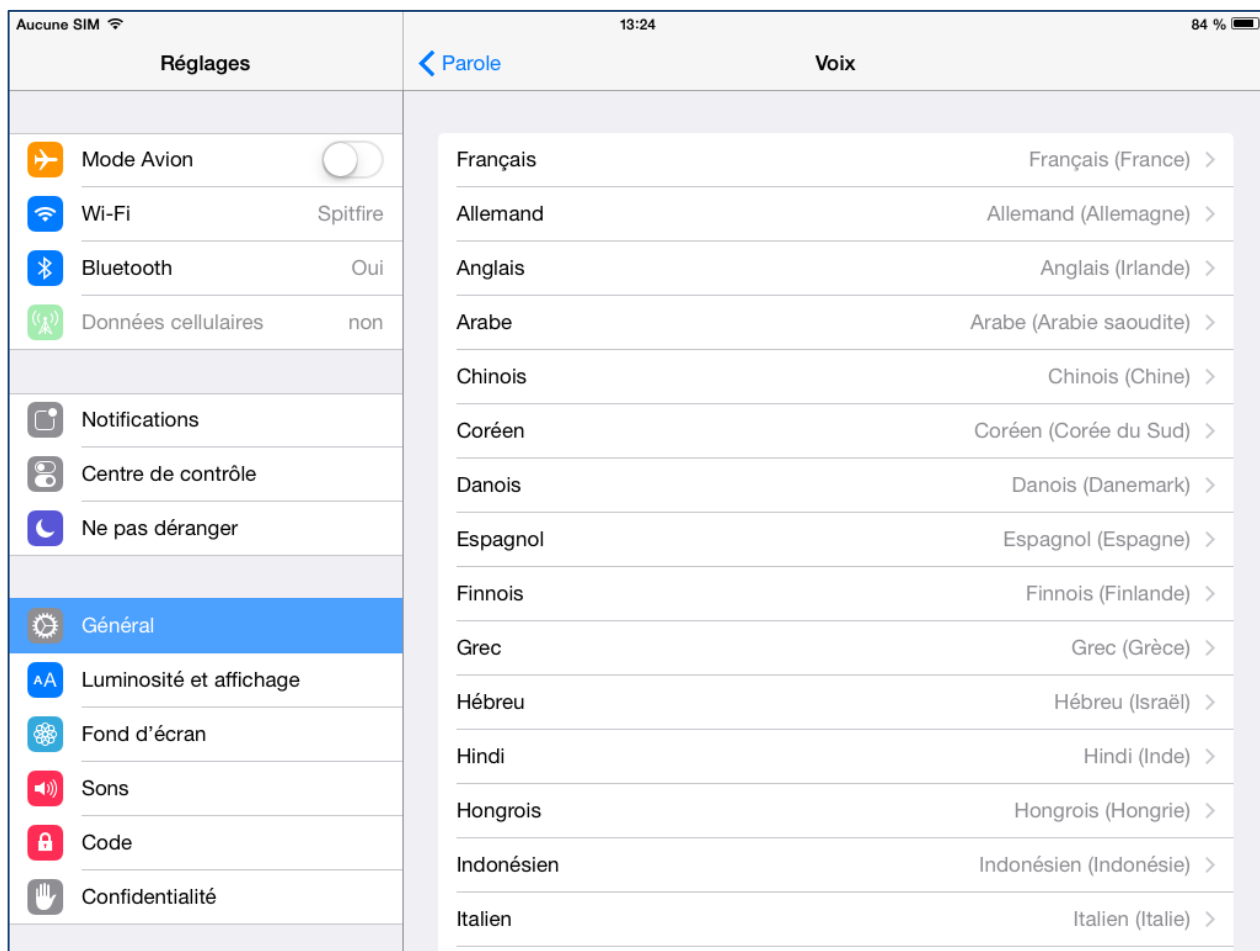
Aucune SIM
13:24
84 %

Réglages

Mode Avion
Wi-Fi Spitfire
Bluetooth Oui
Données cellulaires non

Notifications
Centre de contrôle
Ne pas déranger

Général
Luminosité et affichage
Fond d'écran
Sons
Code
Confidentialité

Parole
Voix

| | |
|---|---|
| Français | Français (France) |
| Allemand | Allemand (Allemagne) |
| Anglais | Anglais (Irlande) |
| Arabe | Arabe (Arabie saoudite) |
| Chinois | Chinois (Chine) |
| Coréen | Coréen (Corée du Sud) |
| Danois | Danois (Danemark) |
| Espagnol | Espagnol (Espagne) |
| Finnois | Finnois (Finlande) |
| Grec | Grec (Grèce) |
| Hébreu | Hébreu (Israël) |
| Hindi | Hindi (Inde) |
| Hongrois | Hongrois (Hongrie) |
| Indonésien | Indonésien (Indonésie) |
| Italien | Italien (Italie) |